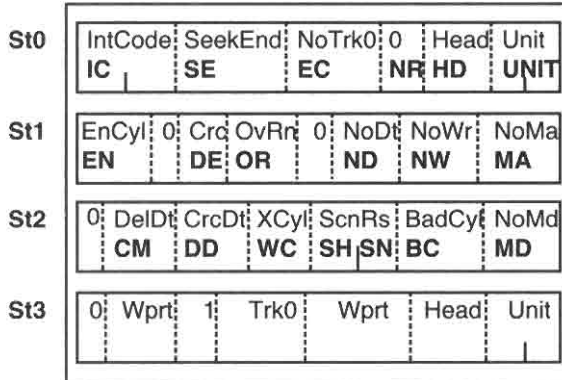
St0

| IntCode | SeekEnd | NoTrk0 | 0 | Head | Unit |
|---|---|---|---|---|---|
| IC | SE | EC | NR | HD | UNIT |

St1

| EnCyl | 0 | Crc | OvRn | 0 | NoDt | NoWr | NoMa |
|---|---|---|---|---|---|---|---|
| EN | | DE | OR | | ND | NW | MA |

St2

| 0 | DelDt | CrcDt | XCyl | ScnRs | BadCyl | NoMd |
|---|---|---|---|---|---|---|
| | CM | DD | WC | SH SN | BC | MD |

St3

| 0 | Wprt | 1 | Trk0 | Wprt | Head | Unit |
|---|---|---|---|---|---|---|